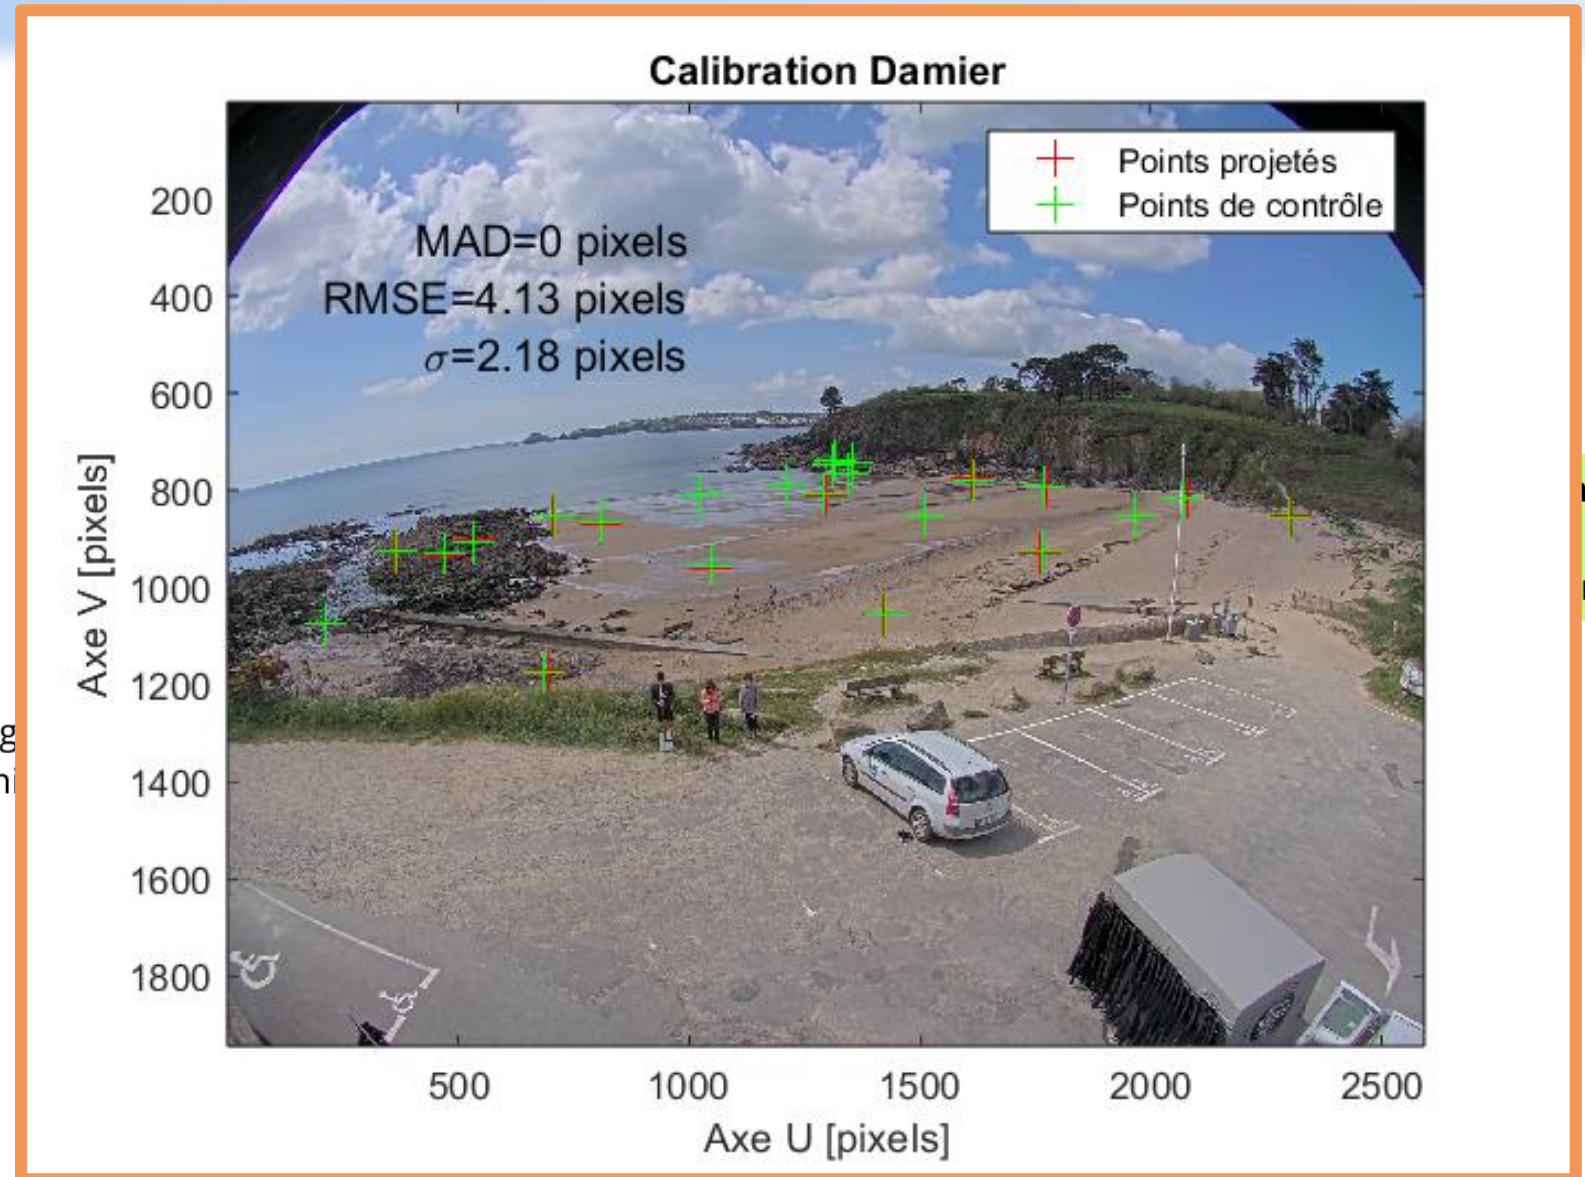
Calibration Damier

Points projetés
Points de contrôle

MAD=0 pixels
RMSE=4.13 pixels
$\sigma$=2.18 pixels

Axe V [pixels]

200
400
600
800
1000
1200
1400
1600
1800

500
1000
1500
2000
2500

Axe U [pixels]